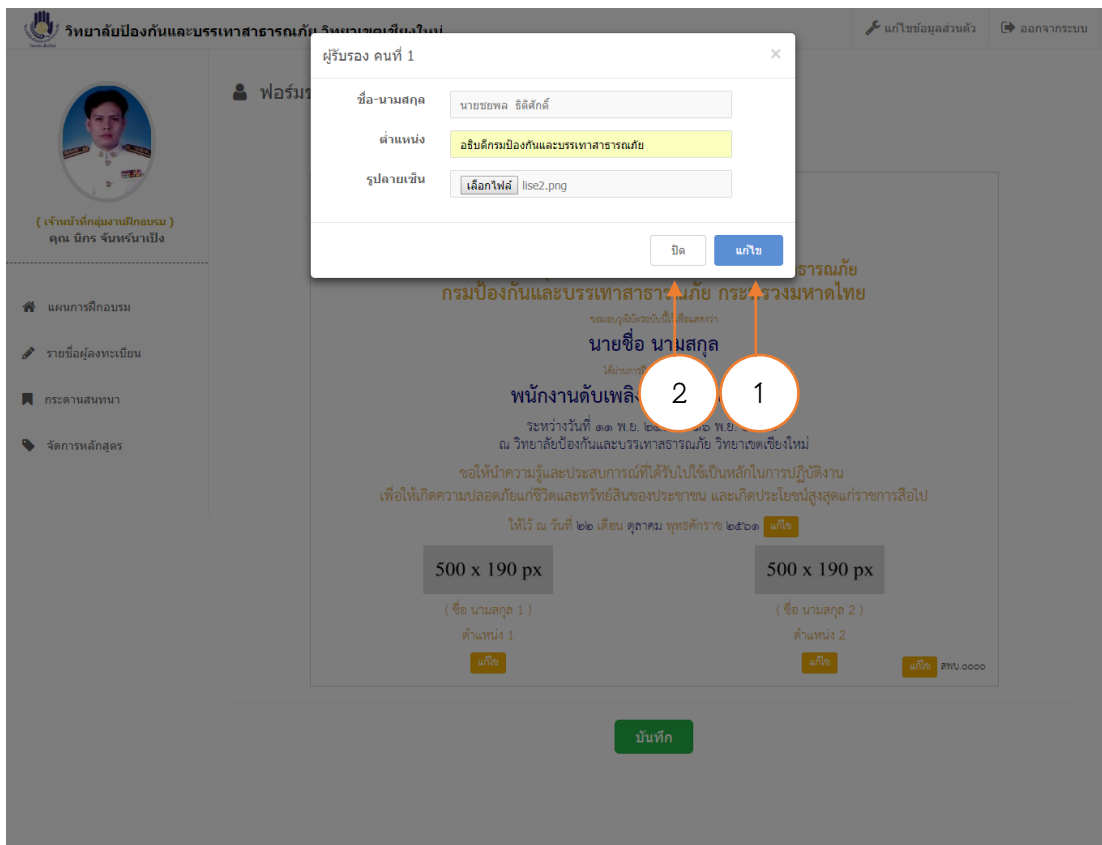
วิทยาลัยป้องกันและบรรเทาสาธารณภัย วิทยาเขตเชียงใหม่

แก้ไขข้อมูลส่วนตัว ออกจากระบบ

( เจ้าหน้าที่กลุ่มงานฝึกอบรม )
คุณ นิกร จันทร์นาเปิง

แผนการฝึกอบรม
รายชื่อผู้ลงทะเบียน
กระดานสนทนา
จัดการหลักสูตร

ฟอร์ม

ผู้รับรอง คนที่ 1 ×

ชื่อ-นามสกุล นายชยพล ธิติศักดิ์
ตำแหน่ง อธิบดีกรมป้องกันและบรรเทาสาธารณภัย
รูปลายเซ็น เลือกไฟล์ lise2.png

ปิด แก้ไข

ธารณภัย
กรมป้องกันและบรรเทาสาธารณภัย กระทรวงมหาดไทย
ขอมอบวุฒิบัตรฉบับนี้ไว้เพื่อแสดงว่า
นายชื่อ นามสกุล
ได้ผ่านการ
พนักงานดับเพลิง
ระหว่างวันที่ ๑๑ พ.ย. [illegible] พ.ย. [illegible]
ณ วิทยาลัยป้องกันและบรรเทาสาธารณภัย วิทยาเขตเชียงใหม่
ขอให้นำความรู้และประสบการณ์ที่ได้รับไปใช้เป็นหลักในการปฏิบัติงาน
เพื่อให้เกิดความปลอดภัยแก่ชีวิตและทรัพย์สินของประชาชน และเกิดประโยชน์สูงสุดแก่ราชการสืบไป
ให้ไว้ ณ วันที่ ๒๒ เดือน ตุลาคม พุทธศักราช ๒๕๖๑ แก้ไข

500 x 190 px
( ชื่อ นามสกุล 1 )
ตำแหน่ง 1
แก้ไข

500 x 190 px
( ชื่อ นามสกุล 2 )
ตำแหน่ง 2
แก้ไข

แก้ไข สพบ.๐๐๐๐

2 1

บันทึก